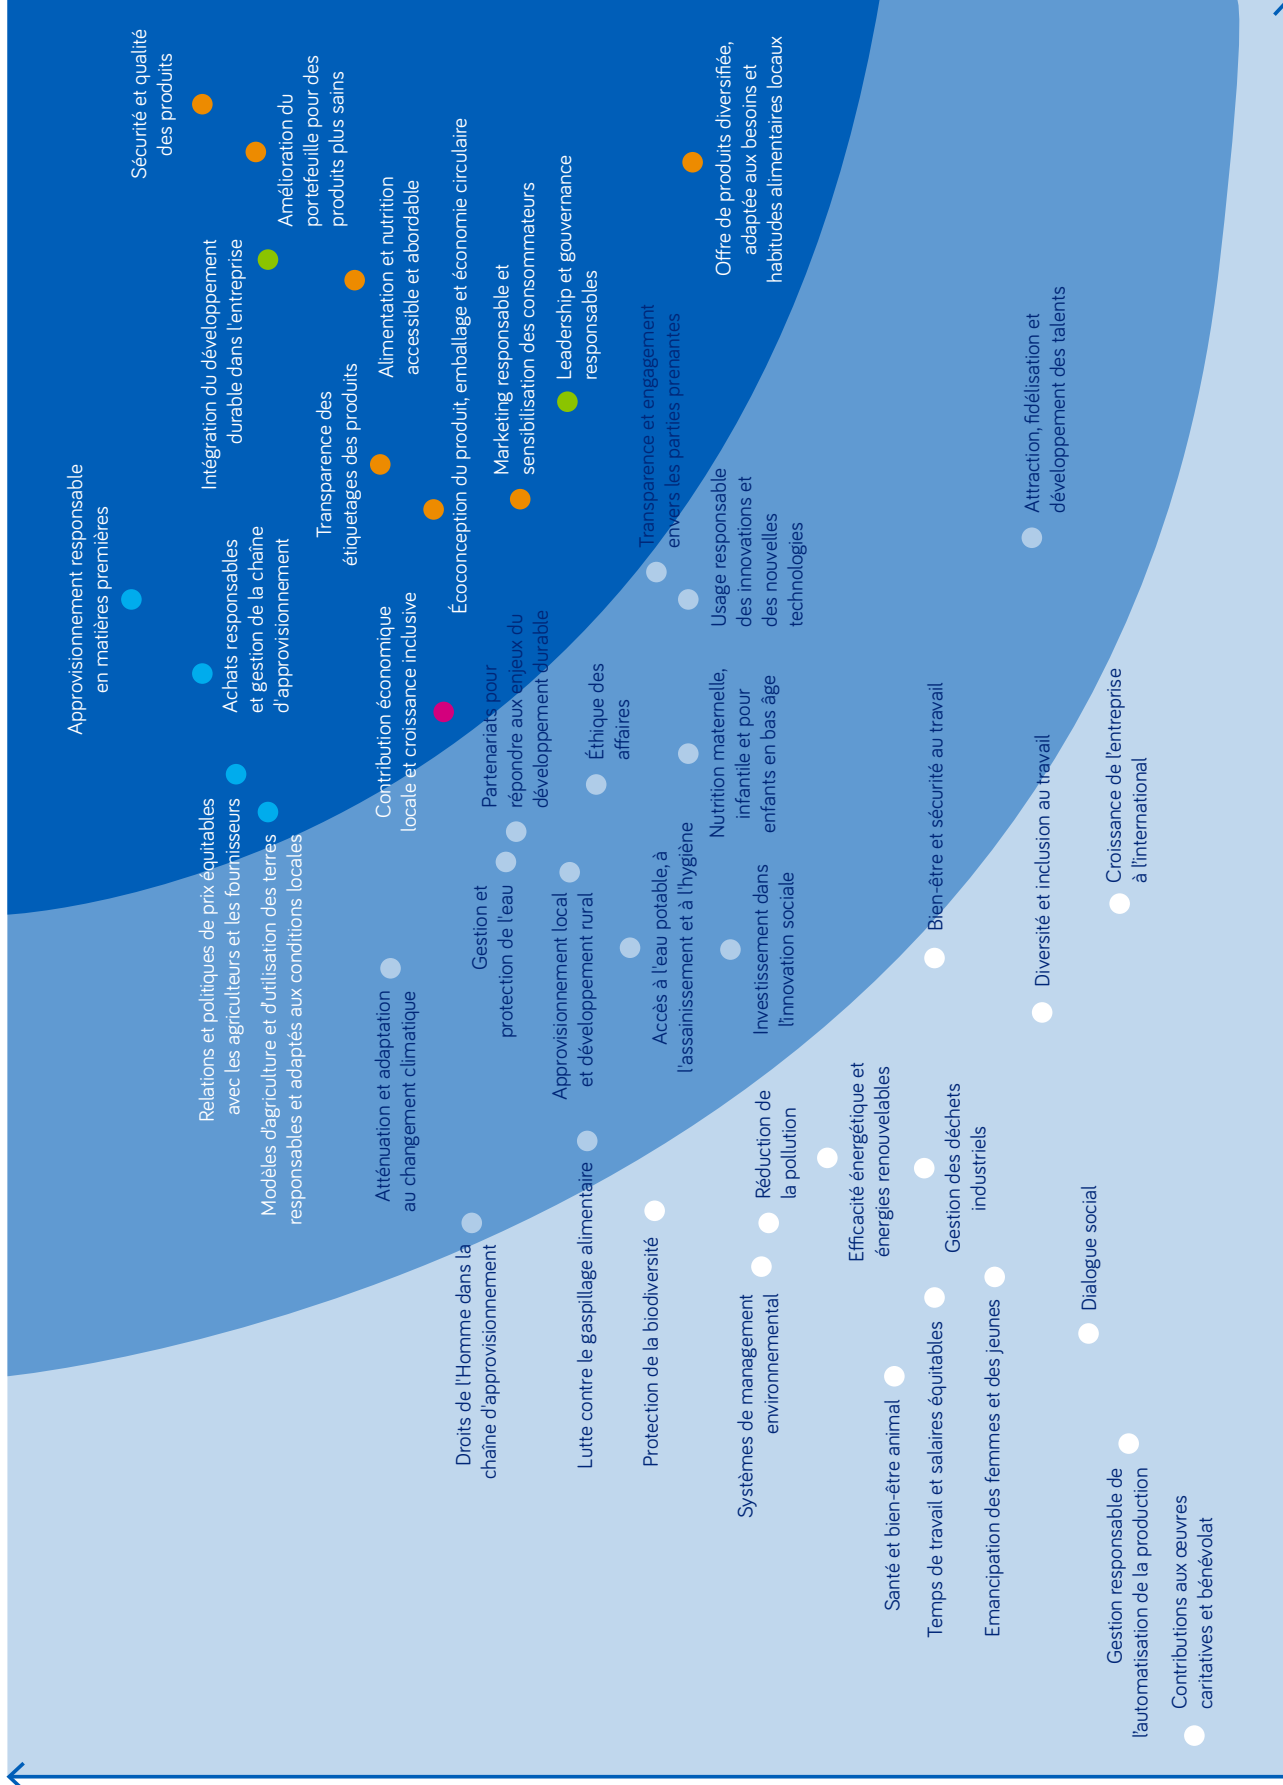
Sécurité et qualité des produits

Amélioration du portefeuille pour des produits plus sains

Offre de produits diversifiée, adaptée aux besoins et habitudes alimentaires locaux

Intégration du développement durable dans l'entreprise

Alimentation et nutrition accessible et abordable

Écoconception du produit, emballage et économie circulaire

Marketing responsable et sensibilisation des consommateurs

Leadership et gouvernance responsables

Transparence des étiquetages des produits

Approvisionnement responsable en matières premières

Achats responsables et gestion de la chaîne d'approvisionnement

Contribution économique locale et croissance inclusive

Transparence et engagement envers les parties prenantes

Usage responsable des innovations et des nouvelles technologies

Attraction, fidélisation et développement des talents

Relations et politiques de prix équitables avec les agriculteurs et les fournisseurs

Modèles d'agriculture et d'utilisation des terres responsables et adaptés aux conditions locales

Partenariats pour répondre aux enjeux du développement durable

Éthique des affaires

Nutrition maternelle, infantile et pour enfants en bas âge

Gestion et protection de l'eau

Approvisionnement local et développement rural

Accès à l'eau potable, à l'assainissement et à l'hygiène

Investissement dans l'innovation sociale

Bien-être et sécurité au travail

Diversité et inclusion au travail

Croissance de l'entreprise à l'international

Atténuation et adaptation au changement climatique

Droits de l'Homme dans la chaîne d'approvisionnement

Lutte contre le gaspillage alimentaire

Protection de la biodiversité

Réduction de la pollution

Efficacité énergétique et énergies renouvelables

Gestion des déchets industriels

Systèmes de management environnemental

Dialogue social

Santé et bien-être animal

Temps de travail et salaires équitables

Emancipation des femmes et des jeunes

Gestion responsable de l'automatisation de la production

Contributions aux œuvres caritatives et bénévolat